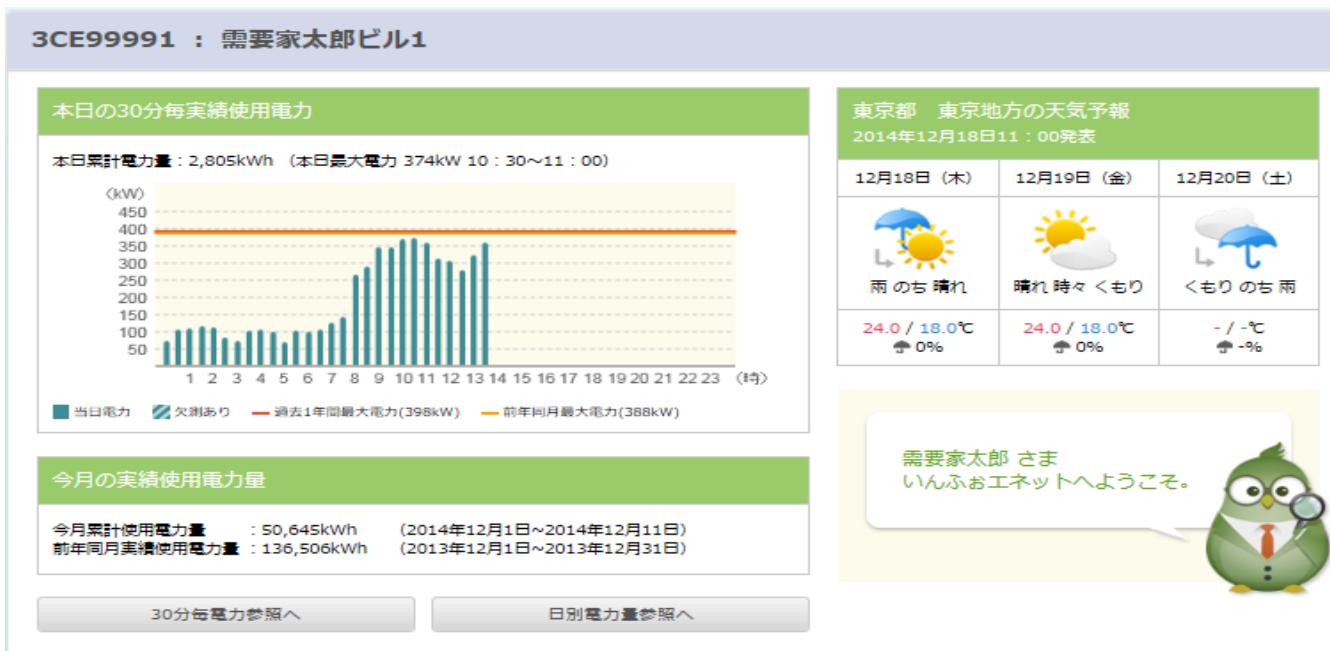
3CE99991 ： 需要家太郎ビル1

本日の30分毎実績使用電力

本日累計電力量：2,805kWh （本日最大電力 374kW 10：30～11：00）

(kW)
450
400
350
300
250
200
150
100
50

1 2 3 4 5 6 7 8 9 10 11 12 13 14 15 16 17 18 19 20 21 22 23 (時)

当日電力　欠測あり　過去1年間最大電力(398kW)　前年同月最大電力(388kW)

今月の実績使用電力量

今月累計使用電力量　：50,645kWh　(2014年12月1日~2014年12月11日)
前年同月実績使用電力量：136,506kWh　(2013年12月1日~2013年12月31日)

30分毎電力参照へ

日別電力量参照へ

東京都　東京地方の天気予報
2014年12月18日11：00発表

| 12月18日（木） | 12月19日（金） | 12月20日（土） |
|---|---|---|
| 雨 のち 晴れ | 晴れ 時々 くもり | くもり のち 雨 |
| 24.0 / 18.0℃ 0% | 24.0 / 18.0℃ 0% | - / -℃ -% |

需要家太郎 さま
いんふぉエネットへようこそ。